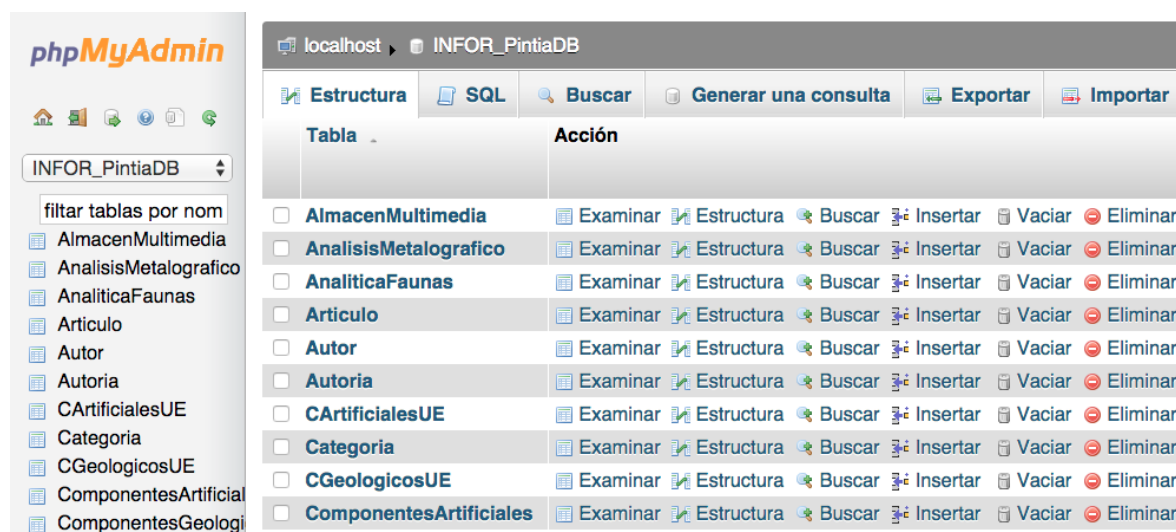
phpMyAdmin

INFOR_PintiaDB

filtar tablas por nom

AlmacenMultimedia
AnalisisMetalografico
AnaliticaFaunas
Articulo
Autor
Autoria
CArtificialesUE
Categoria
CGeologicosUE
ComponentesArtificial
ComponentesGeologi

localhost ▸ INFOR_PintiaDB

Estructura | SQL | Buscar | Generar una consulta | Exportar | Importar

| | Tabla | Acción |
|---|---|---|
| ☐ | AlmacenMultimedia | Examinar Estructura Buscar Insertar Vaciar Eliminar |
| ☐ | AnalisisMetalografico | Examinar Estructura Buscar Insertar Vaciar Eliminar |
| ☐ | AnaliticaFaunas | Examinar Estructura Buscar Insertar Vaciar Eliminar |
| ☐ | Articulo | Examinar Estructura Buscar Insertar Vaciar Eliminar |
| ☐ | Autor | Examinar Estructura Buscar Insertar Vaciar Eliminar |
| ☐ | Autoria | Examinar Estructura Buscar Insertar Vaciar Eliminar |
| ☐ | CArtificialesUE | Examinar Estructura Buscar Insertar Vaciar Eliminar |
| ☐ | Categoria | Examinar Estructura Buscar Insertar Vaciar Eliminar |
| ☐ | CGeologicosUE | Examinar Estructura Buscar Insertar Vaciar Eliminar |
| ☐ | ComponentesArtificiales | Examinar Estructura Buscar Insertar Vaciar Eliminar |